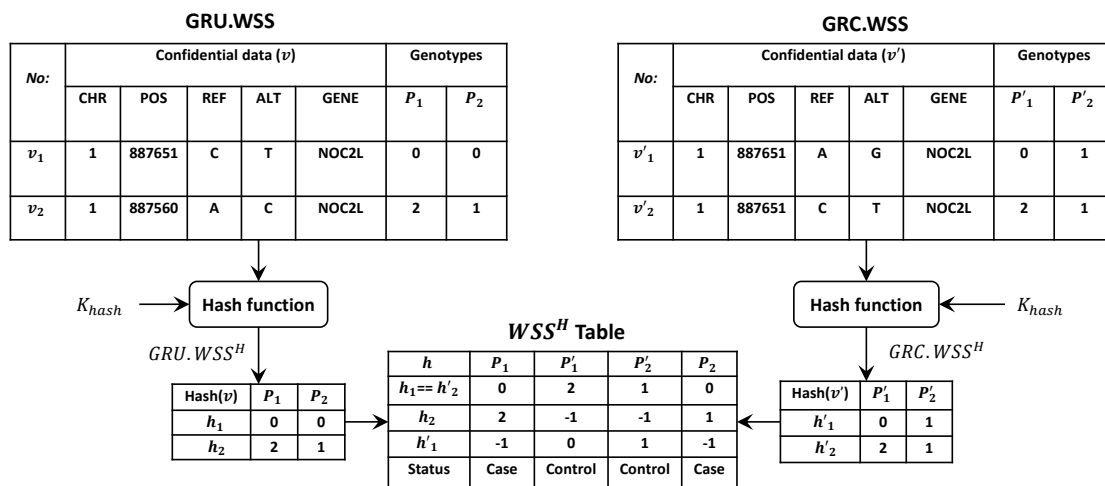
GRU.WSS

| No: | Confidential data ($v$) | | | | | Genotypes | |
|---|---|---|---|---|---|---|---|
| | CHR | POS | REF | ALT | GENE | $P_1$ | $P_2$ |
| $v_1$ | 1 | 887651 | C | T | NOC2L | 0 | 0 |
| $v_2$ | 1 | 887560 | A | C | NOC2L | 2 | 1 |

GRC.WSS

| No: | Confidential data ($v'$) | | | | | Genotypes | |
|---|---|---|---|---|---|---|---|
| | CHR | POS | REF | ALT | GENE | $P'_1$ | $P'_2$ |
| $v'_1$ | 1 | 887651 | A | G | NOC2L | 0 | 1 |
| $v'_2$ | 1 | 887651 | C | T | NOC2L | 2 | 1 |

$K_{hash}$

Hash function

$GRU.WSS^H$

| Hash($v$) | $P_1$ | $P_2$ |
|---|---|---|
| $h_1$ | 0 | 0 |
| $h_2$ | 2 | 1 |

$WSS^H$ Table

| $h$ | $P_1$ | $P'_1$ | $P'_2$ | $P_2$ |
|---|---|---|---|---|
| $h_1$== $h'_2$ | 0 | 2 | 1 | 0 |
| $h_2$ | 2 | -1 | -1 | 1 |
| $h'_1$ | -1 | 0 | 1 | -1 |
| Status | Case | Control | Control | Case |

Hash function

$K_{hash}$

$GRC.WSS^H$

| Hash($v'$) | $P'_1$ | $P'_2$ |
|---|---|---|
| $h'_1$ | 0 | 1 |
| $h'_2$ | 2 | 1 |